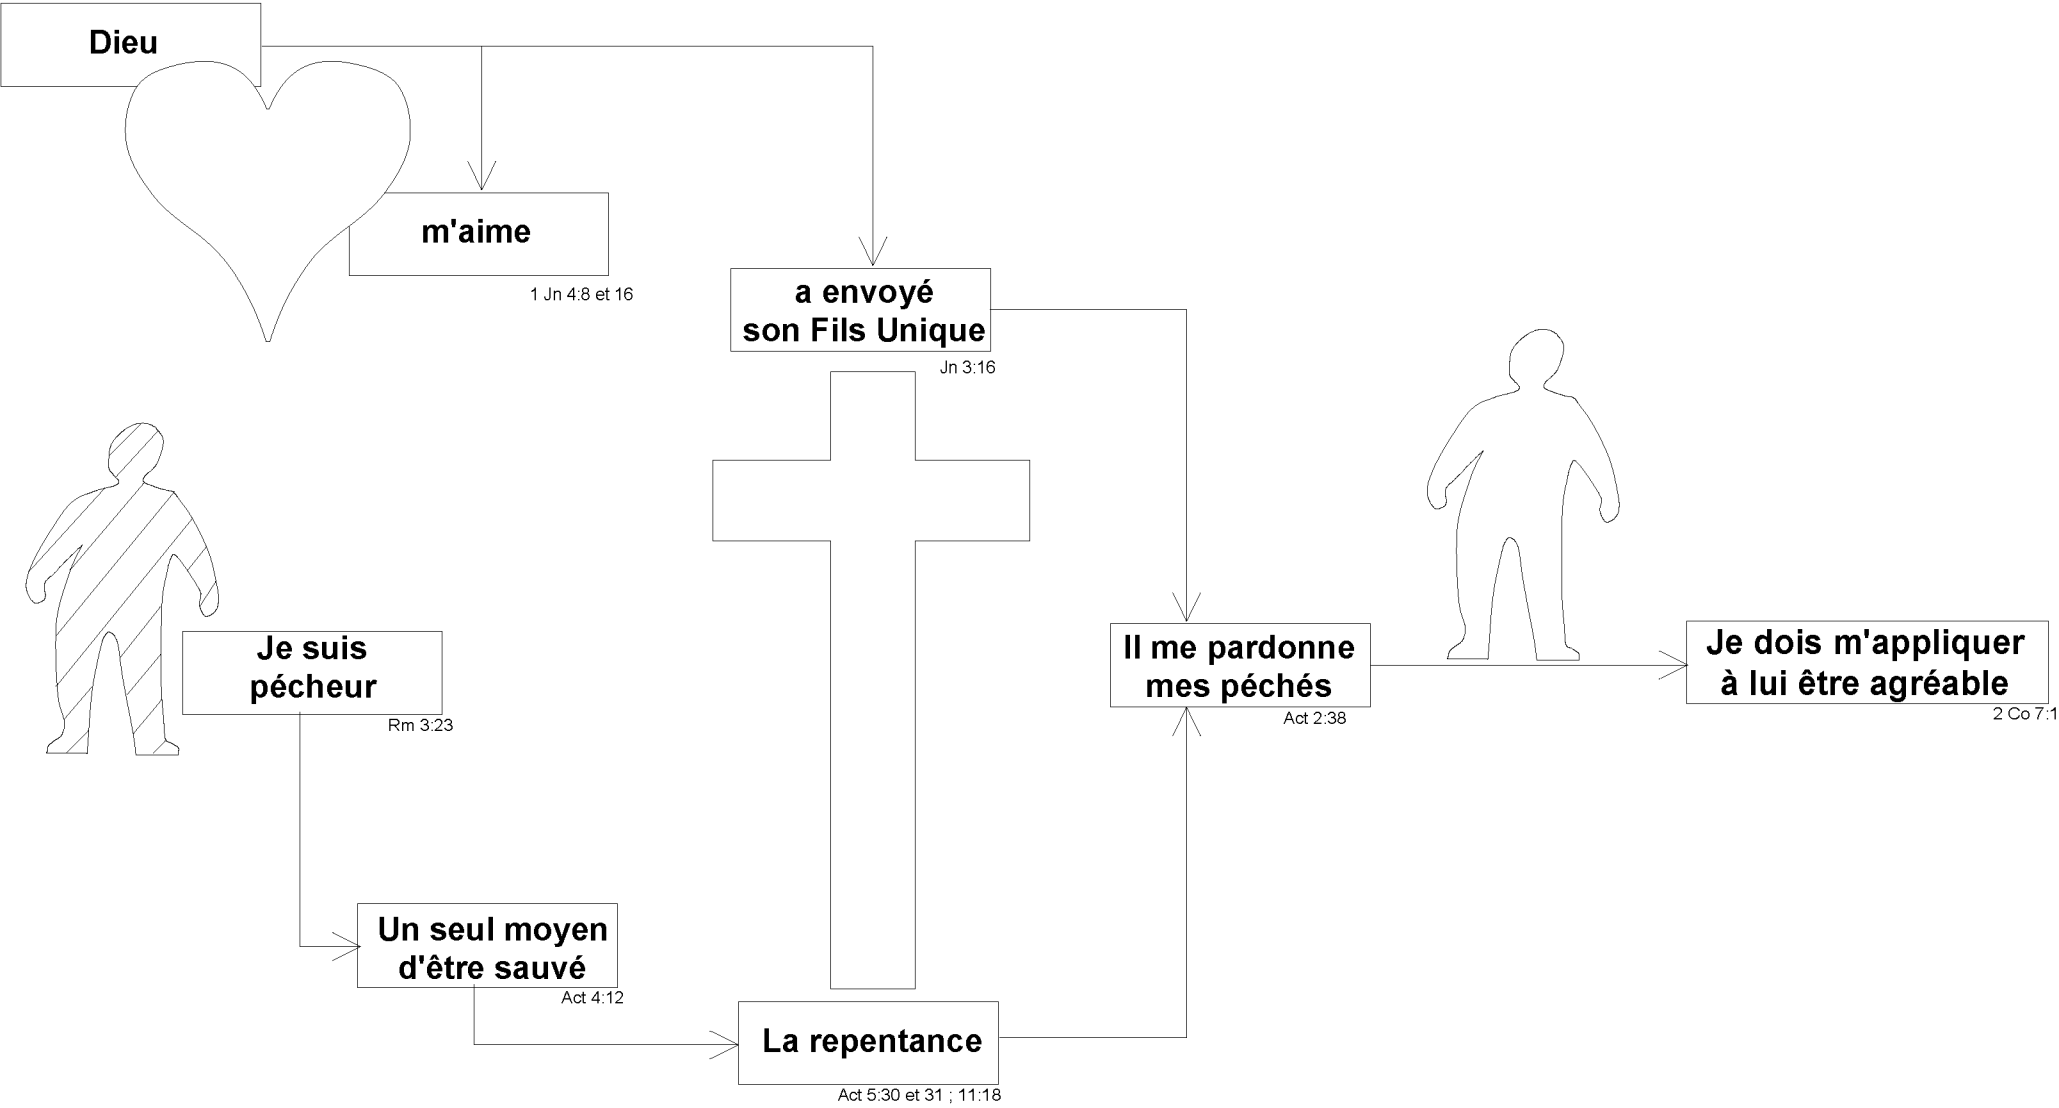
Dieu

m'aime

1 Jn 4:8 et 16

a envoyé son Fils Unique

Jn 3:16

Je suis pécheur

Rm 3:23

Un seul moyen d'être sauvé

Act 4:12

La repentance

Act 5:30 et 31 ; 11:18

Il me pardonne mes péchés

Act 2:38

Je dois m'appliquer à lui être agréable

2 Co 7:1